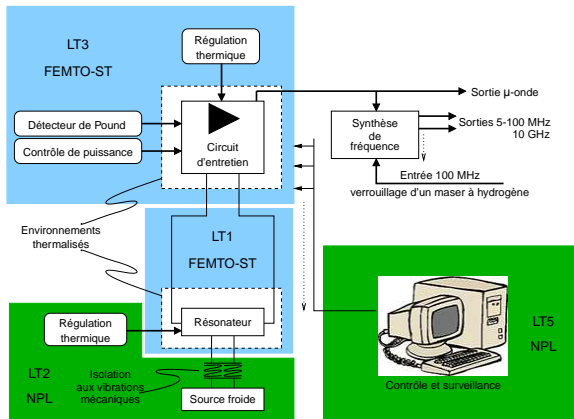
LT3

FEMTO-ST

Régulation thermique

Sortie µ-onde

Détecteur de Pound

Contrôle de puissance

Circuit d'entretien

Synthèse de fréquence

Sorties 5-100 MHz 10 GHz

Entrée 100 MHz

verrouillage d'un maser à hydrogène

Environnements thermalisés

LT1

FEMTO-ST

Régulation thermique

Résonateur

LT2

NPL

Isolation aux vibrations mécaniques

Source froide

LT5

NPL

Contrôle et surveillance